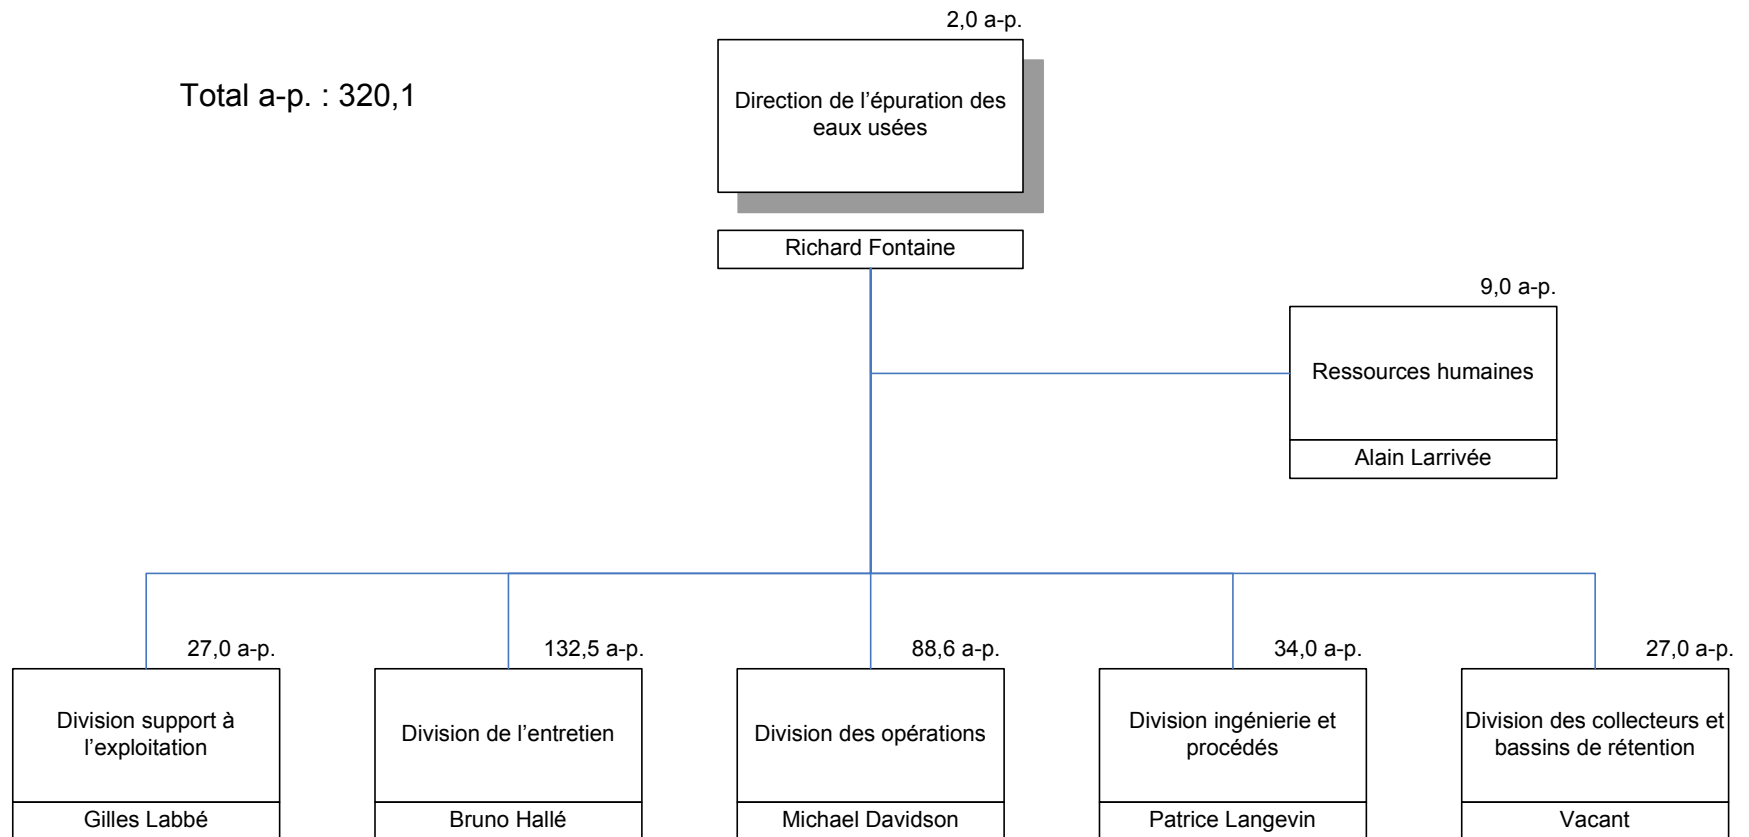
Total a-p. : 320,1

2,0 a-p.

Direction de l’épuration des eaux usées

Richard Fontaine

9,0 a-p.

Ressources humaines

Alain Larrivée

27,0 a-p.

Division support à l’exploitation

Gilles Labbé

132,5 a-p.

Division de l’entretien

Bruno Hallé

88,6 a-p.

Division des opérations

Michael Davidson

34,0 a-p.

Division ingénierie et procédés

Patrice Langevin

27,0 a-p.

Division des collecteurs et bassins de rétention

Vacant